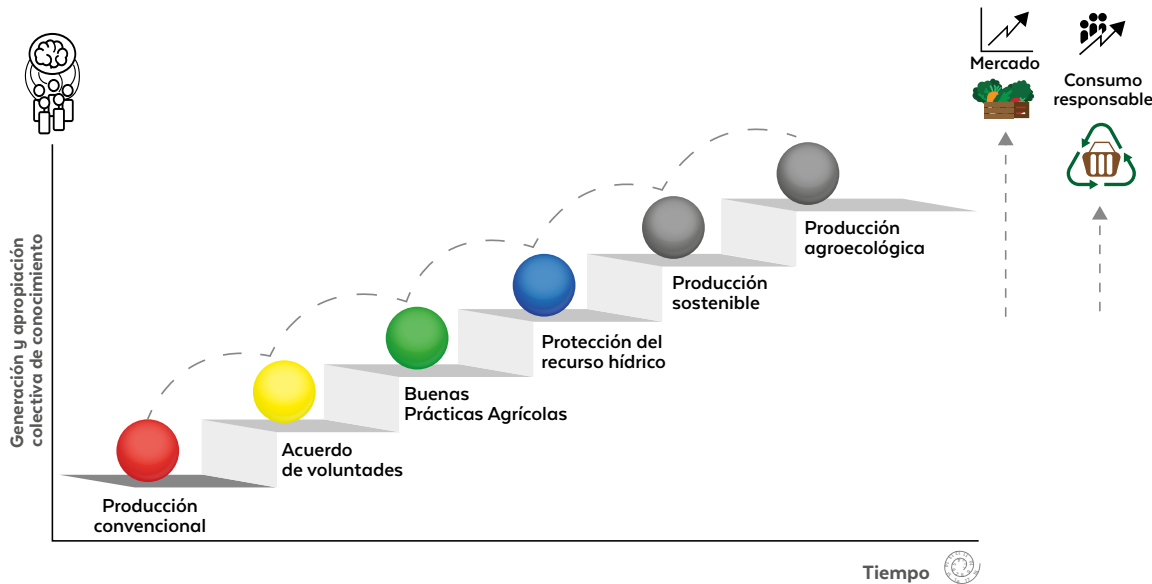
Generación y apropiación colectiva de conocimiento

Mercado

Consumo responsable

Producción convencional

Acuerdo de voluntades

Buenas Prácticas Agrícolas

Protección del recurso hídrico

Producción sostenible

Producción agroecológica

Tiempo